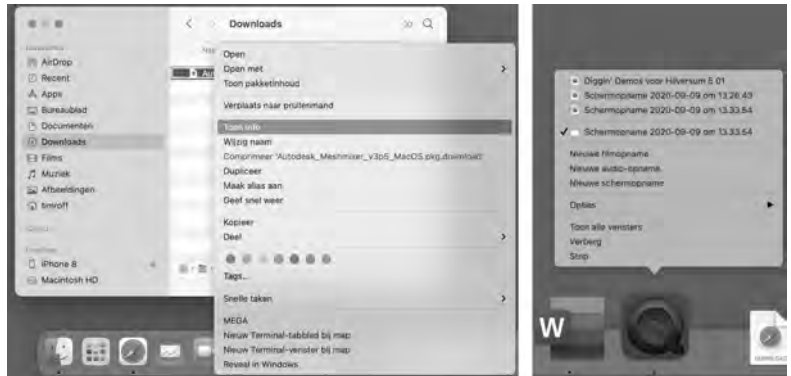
Downloads

Favorieten
AirDrop
Recent
Apps
Bureaublad
Documenten
Downloads
Films
Muziek
Afbeeldingen
tinroff

iCloud

Locaties
iPhone 8
Macintosh HD

Open
Open met
Toon pakketinhoud
Verplaats naar prullenmand
Toon info
Wijzig naam
Comprimeer 'Autodesk_Meshmixer_v3p5_MacOS.pkg.download'
Dupliceer
Maak alias aan
Geef snel weer
Kopieer
Deel
Tags...
Snelle taken
MEGA
Nieuw Terminal-tabblad bij map
Nieuw Terminal-venster bij map
Reveal in Windows

Diggin' Demos voor Hilversum 5 01
Schermopname 2020-09-09 om 13.26.43
Schermopname 2020-09-09 om 13.33.54
Schermopname 2020-09-09 om 13.33.54
Nieuwe filmopname
Nieuwe audio-opname
Nieuwe schermopname
Opties
Toon alle vensters
Verberg
Stop

W